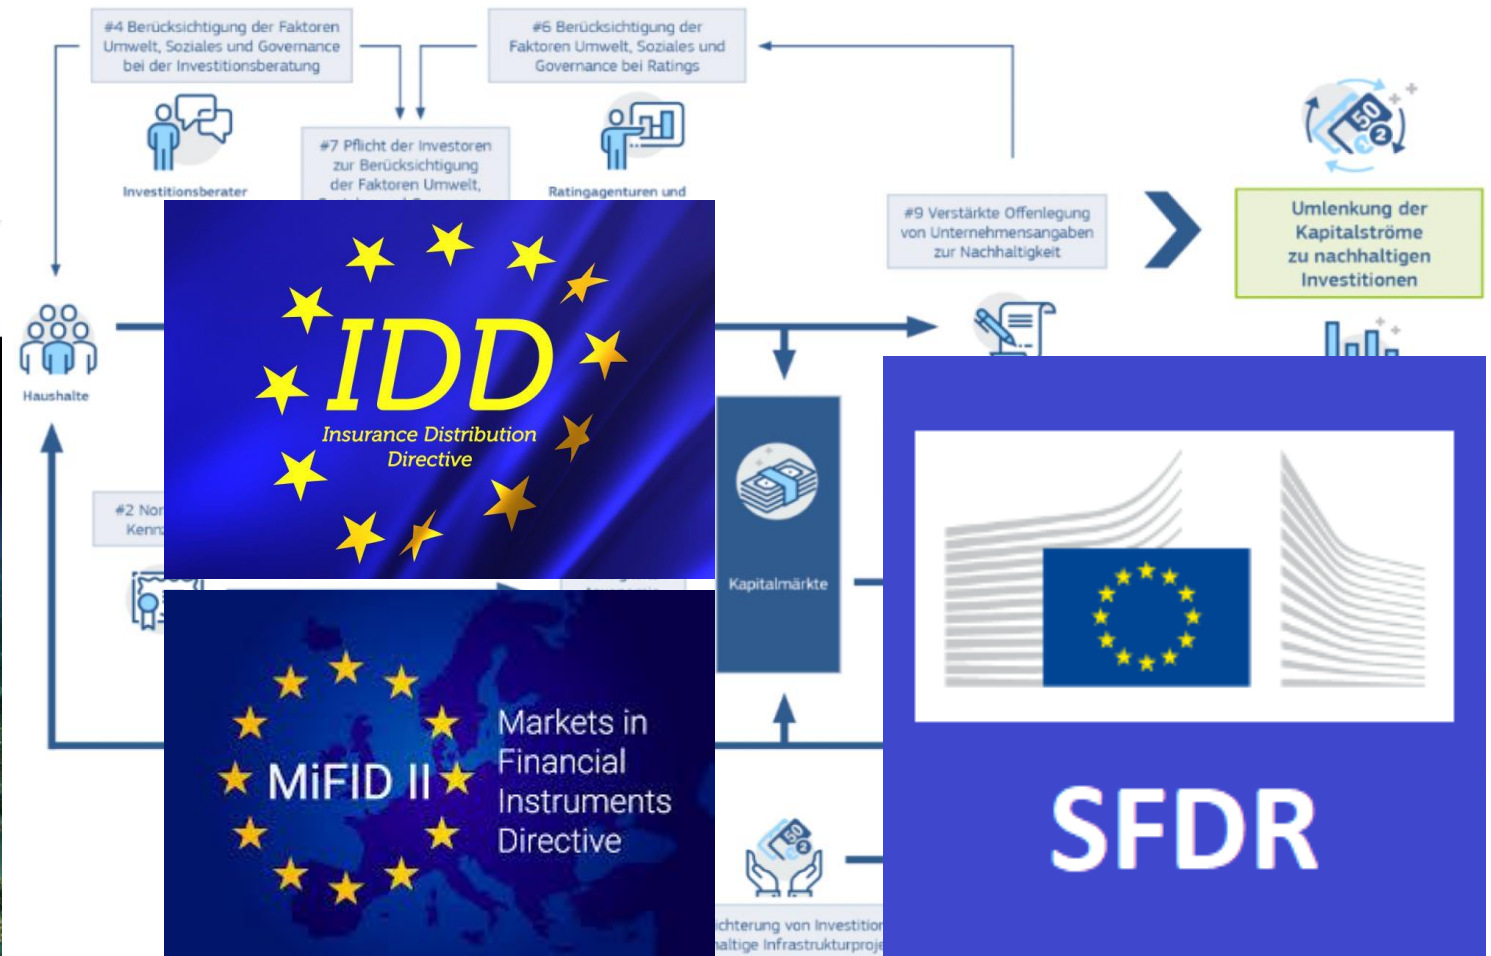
#4 Berücksichtigung der Faktoren Umwelt, Soziales und Governance bei der Investitionsberatung

#6 Berücksichtigung der Faktoren Umwelt, Soziales und Governance bei Ratings

Investitionsberater

#7 Pflicht der Investoren zur Berücksichtigung der Faktoren Umwelt,

Ratingagenturen und

#9 Verstärkte Offenlegung von Unternehmensangaben zur Nachhaltigkeit

Umlenkung der Kapitalströme zu nachhaltigen Investitionen

Haushalte

IDD

Insurance Distribution Directive

#2 Nor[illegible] Kenn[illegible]

Kapitalmärkte

MiFID II

Markets in Financial Instruments Directive

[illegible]ichterung von Investition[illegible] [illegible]altige Infrastrukturproj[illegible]

SFDR